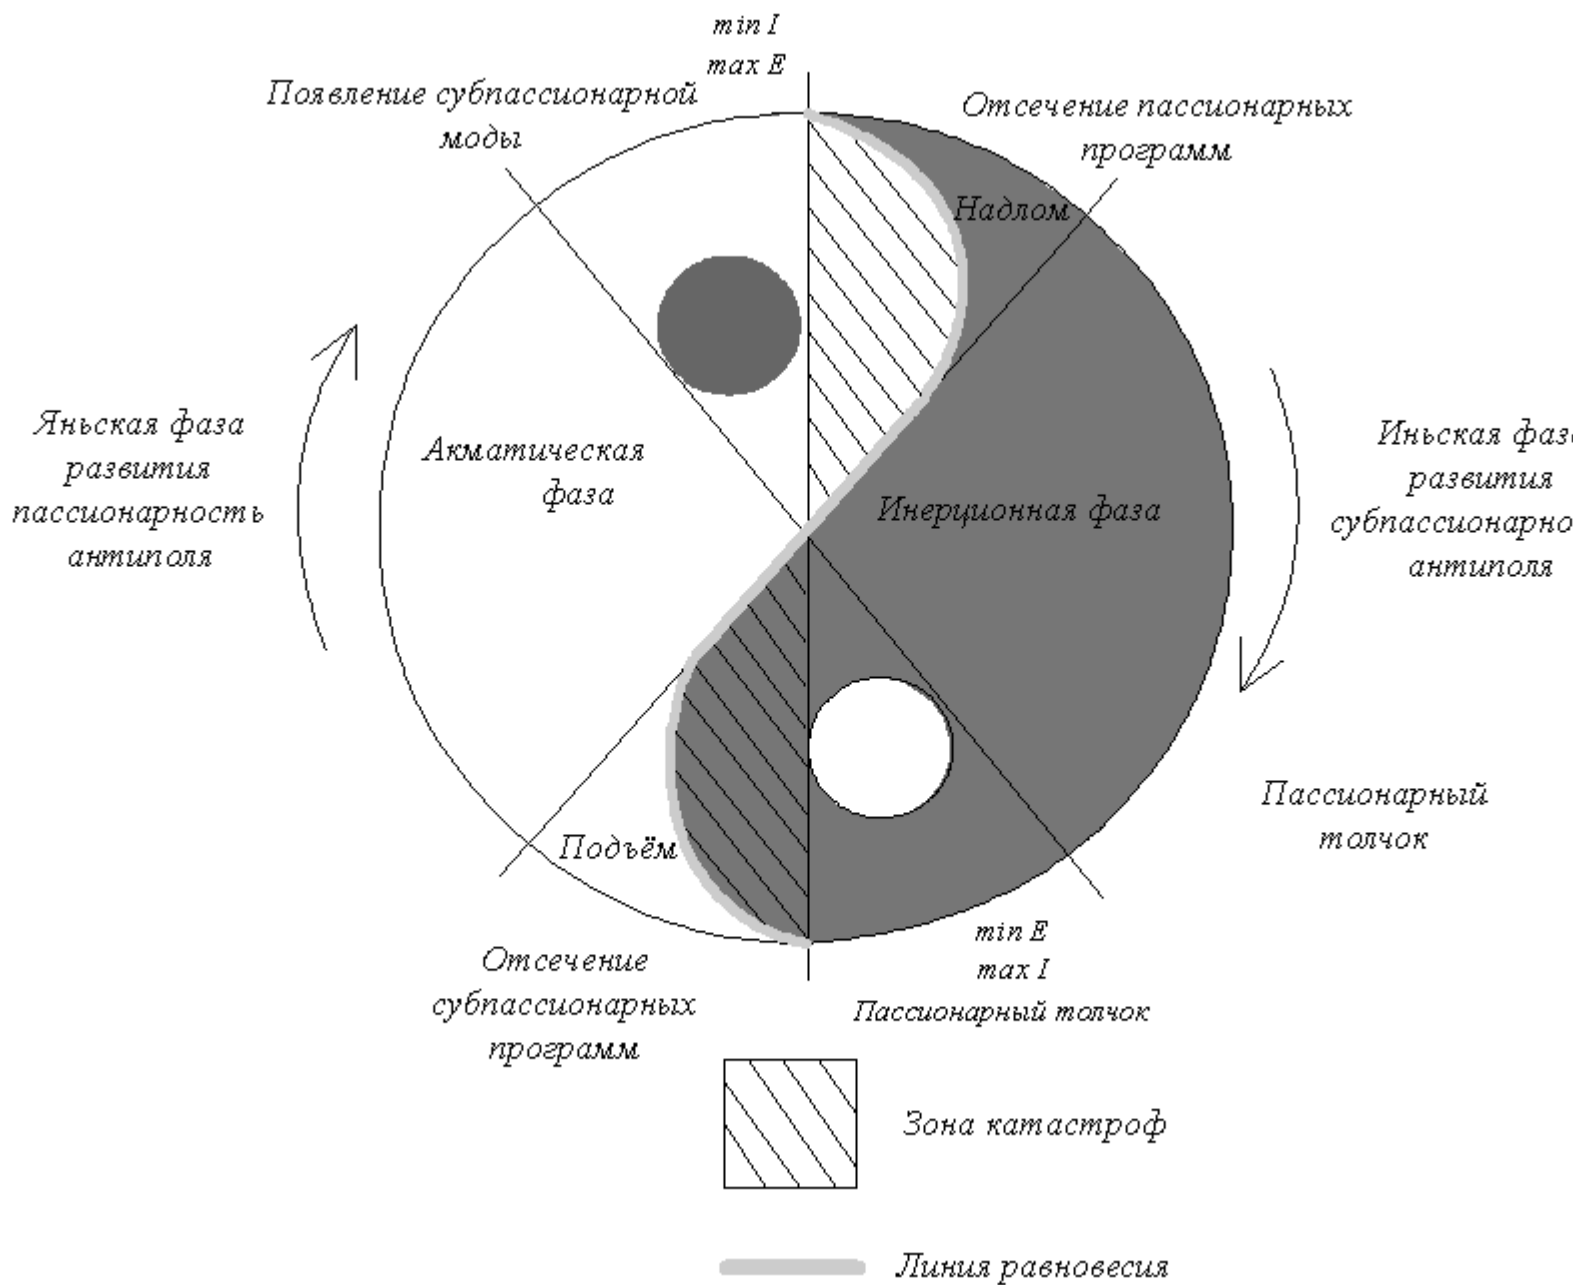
min I
max E

Появление субпассионарной моды

Отсечение пассионарных программ

Надлом

Яньская фаза развития пассионарность антиполя

Акматическая фаза

Инерционная фаза

Иньская фаз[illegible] развития субпассионарно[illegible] антиполя

Пассионарный толчок

Подъём

min E
max I
Пассионарный толчок

Отсечение субпассионарных программ

Зона катастроф

Линия равновесия